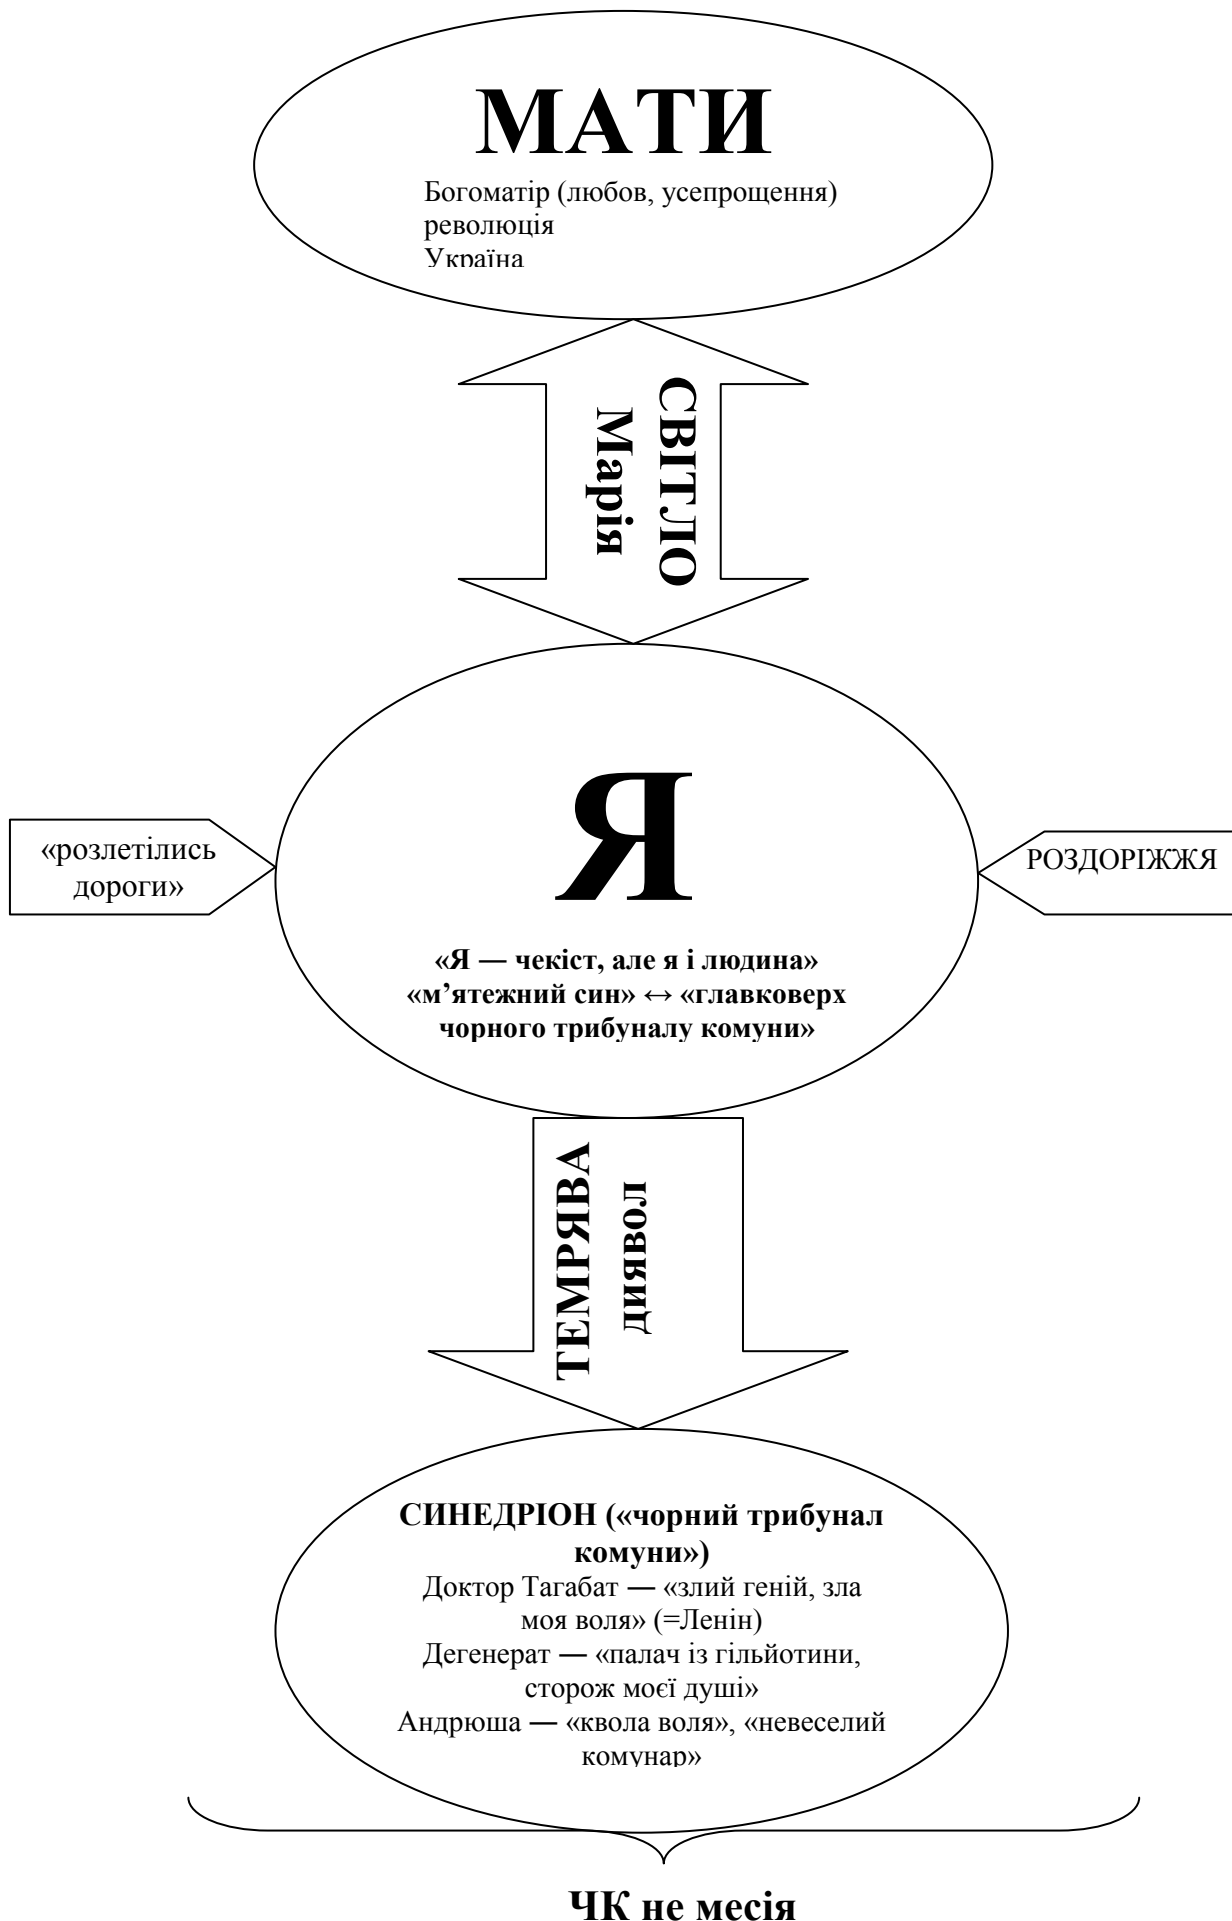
МАТИ
Богоматір (любов, усепрощення)
революція
Україна

СВІТЛО
Марія

«розлетілись дороги»

Я

РОЗДОРІЖЖЯ

«Я — чекіст, але я і людина»
«м'ятежний син» ↔ «главковерх чорного трибуналу комуни»

ТЕМРЯВА
диявол

СИНЕДРІОН («чорний трибунал комуни»)
Доктор Тагабат — «злий геній, зла моя воля» (=Ленін)
Дегенерат — «палач із гільйотини, сторож моєї душі»
Андрюша — «квола воля», «невеселий комунар»

ЧК не месія